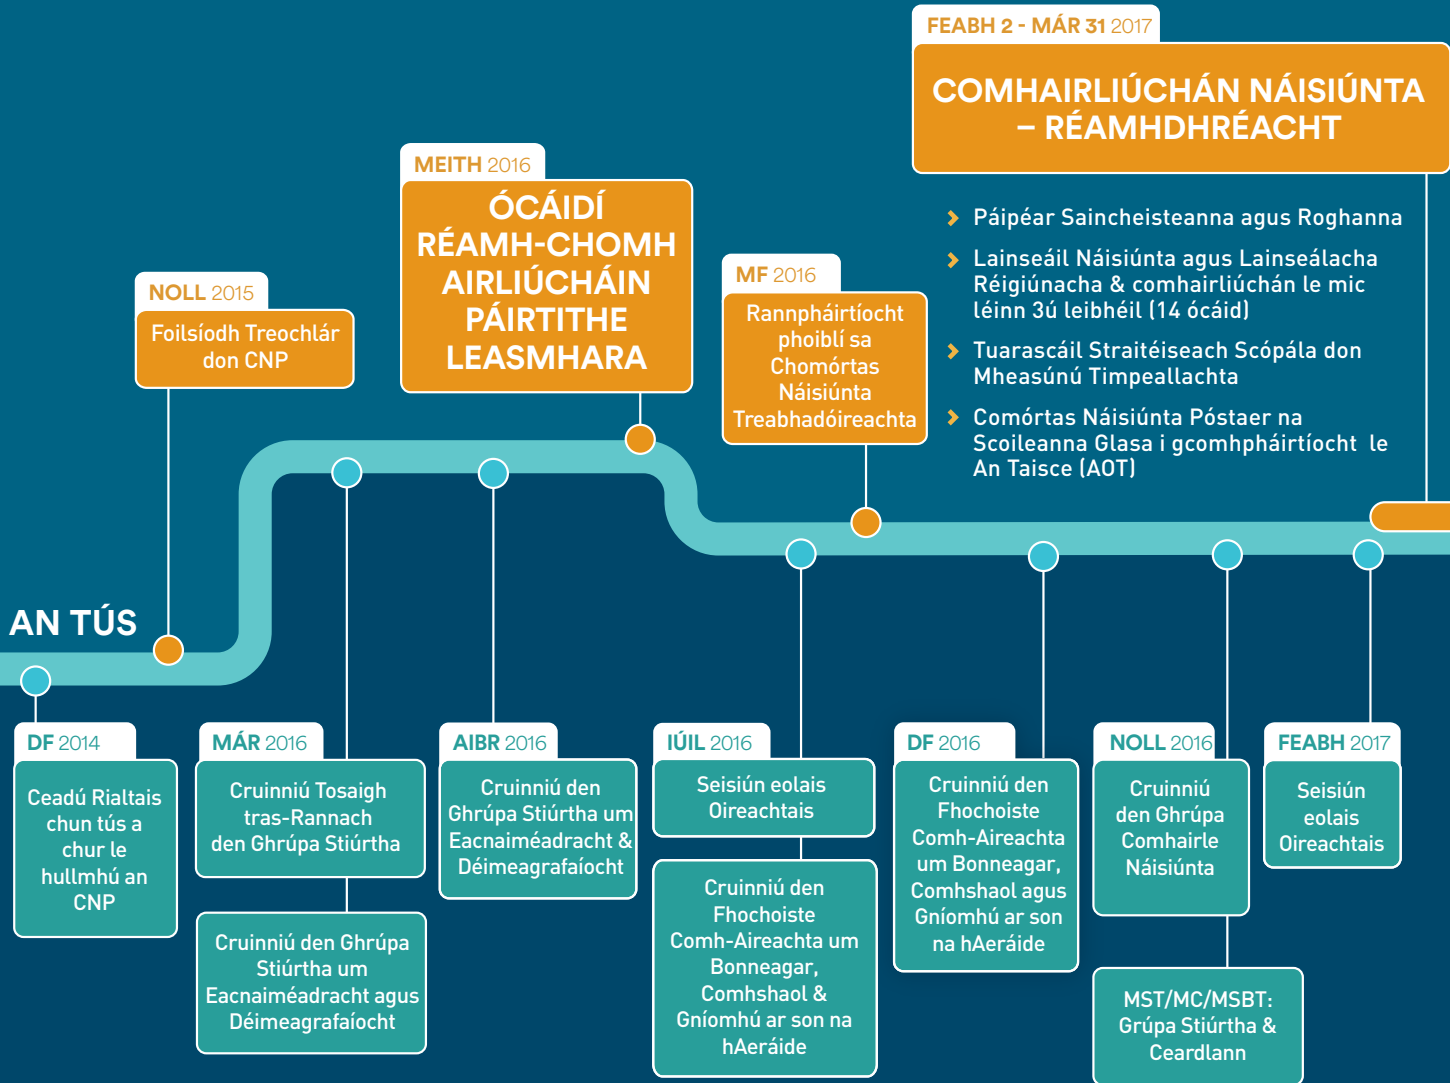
FEABH 2 - MÁR 31 2017

COMHAIRLIÚCHÁN NÁISIÚNTA – RÉAMHDHRÉACHT

Páipéar Saincheisteanna agus Roghanna

Lainseáil Náisiúnta agus Lainseálacha Réigiúnacha & comhairliúchán le mic léinn 3ú leibhéil (14 ócáid)

Tuarascáil Straitéiseach Scópála don Mheasúnú Timpeallachta

Comórtas Náisiúnta Póstaer na Scoileanna Glasa i gcomhpháirtíocht le An Taisce (AOT)

MEITH 2016

ÓCÁIDÍ RÉAMH-CHOMHAIRLIÚCHÁIN PÁIRTITHE LEASMHARA

MF 2016

Rannpháirtíocht phoiblí sa Chomórtas Náisiúnta Treabhadóireachta

NOLL 2015

Foilsíodh Treochlár don CNP

AN TÚS

DF 2014

Ceadú Rialtais chun tús a chur le hullmhú an CNP

MÁR 2016

Cruinniú Tosaigh tras-Rannach den Ghrúpa Stiúrtha

Cruinniú den Ghrúpa Stiúrtha um Eacnaiméadracht agus Déimeagrafaíocht

AIBR 2016

Cruinniú den Ghrúpa Stiúrtha um Eacnaiméadracht & Déimeagrafaíocht

IÚIL 2016

Seisiún eolais Oireachtais

Cruinniú den Fhochoiste Comh-Aireachta um Bonneagar, Comhshaol & Gníomhú ar son na hAeráide

DF 2016

Cruinniú den Fhochoiste Comh-Aireachta um Bonneagar, Comhshaol agus Gníomhú ar son na hAeráide

NOLL 2016

Cruinniú den Ghrúpa Comhairle Náisiúnta

MST/MC/MSBT: Grúpa Stiúrtha & Ceardlann

FEABH 2017

Seisiún eolais Oireachtais